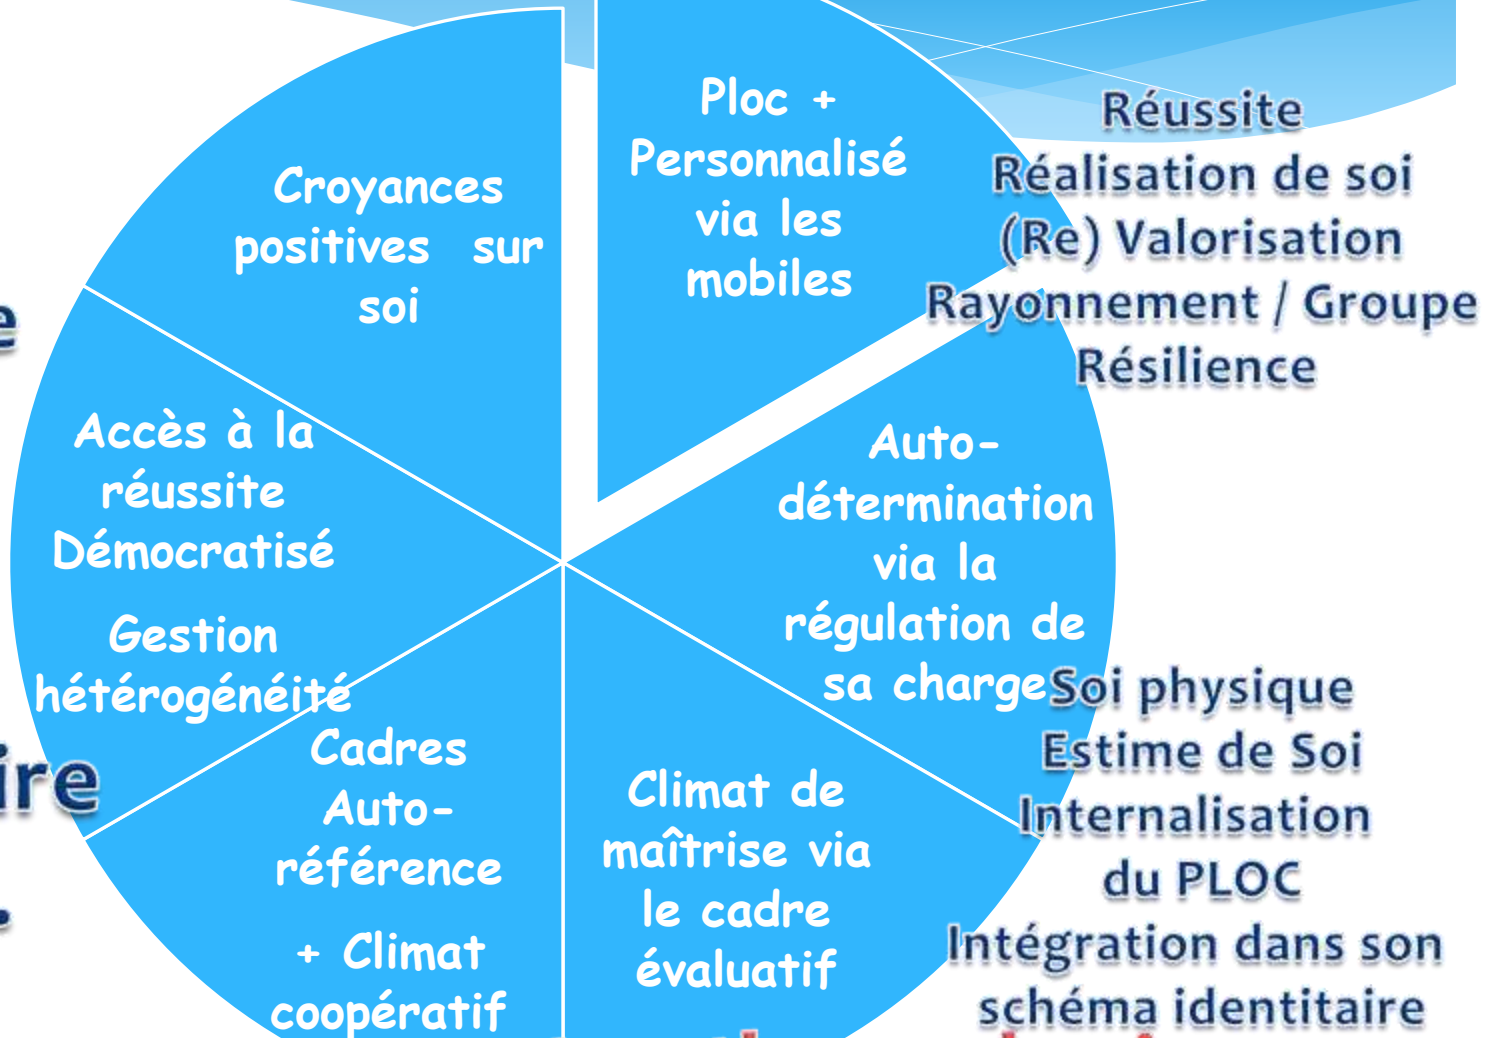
Croyances positives sur soi

Ploc + Personnalisé via les mobiles

Réussite
Réalisation de soi
(Re) Valorisation
Rayonnement / Groupe
Résilience

Accès à la réussite Démocratisé

Gestion hétérogénéité

Auto-détermination via la régulation de sa charge

Soi physique
Estime de Soi
Internalisation du PLOC
Intégration dans son schéma identitaire

Cadres Auto-référence

+ Climat coopératif

Climat de maîtrise via le cadre évaluatif

e

ire

.